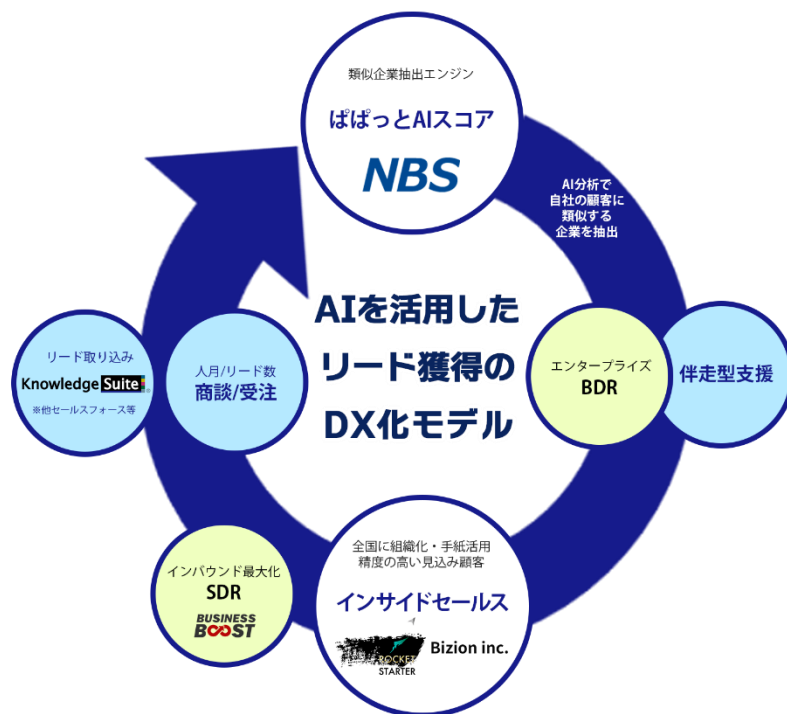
類似企業抽出エンジン
ぱぱっとAIスコア
NBS

AI分析で
自社の顧客に
類似する
企業を抽出

AIを活用した
リード獲得の
DX化モデル

エンタープライズ
BDR

伴走型支援

リード取り込み
Knowledge Suite
※他セールスフォース等

人月/リード数
商談/受注

全国に組織化・手紙活用
精度の高い見込み顧客
インサイドセールス
ROCKET STARTER
Bizion inc.

インバウンド最大化
SDR
BUSINESS BOOST